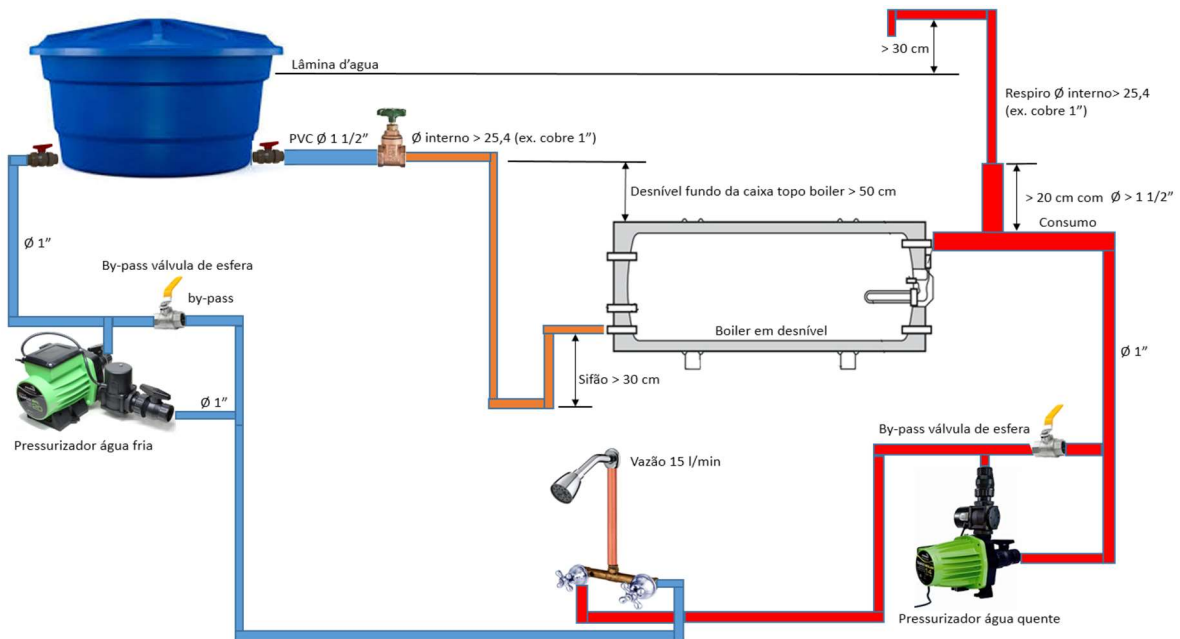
Lâmina d'agua

> 30 cm

Respiro Ø interno> 25,4 (ex. cobre 1")

PVC Ø 1 1/2"

Ø interno > 25,4 (ex. cobre 1")

Desnível fundo da caixa topo boiler > 50 cm

> 20 cm com Ø > 1 1/2"

Consumo

Ø 1"

By-pass válvula de esfera

by-pass

Boiler em desnível

Ø 1"

Sifão > 30 cm

Ø 1"

Pressurizador água fria

By-pass válvula de esfera

Vazão 15 l/min

Pressurizador água quente